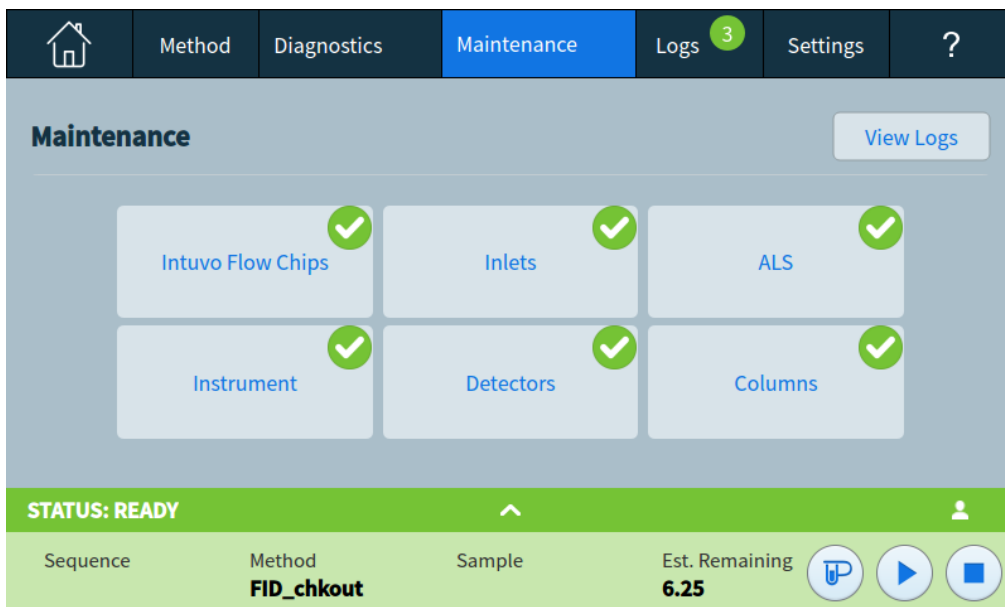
Method Diagnostics Maintenance Logs 3 Settings ?

Maintenance

View Logs

Intuvo Flow Chips

Inlets

ALS

Instrument

Detectors

Columns

STATUS: READY

Sequence

Method
FID_chkout

Sample

Est. Remaining
6.25